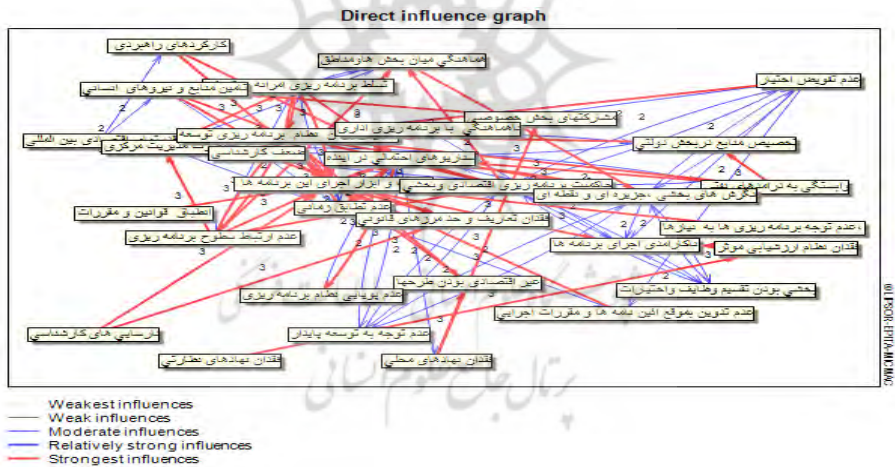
Direct influence graph

کارکردهای راهبردی
هماهنگی میان بخش ها و مناطق
عدم تفویض اختیار
تامین منابع و نیروهای انسانی
تسلط برنامه ریزی امرانه
مشارکتهای بخش خصوصی
ناهماهنگی با برنامه ریزی اداری
نظام برنامه ریزی توسعه
مدیریت مرکزی
ضعف کارشناسی
تخصیص منابع در بخش دولتی
سناریوهای احتمالی در آینده
ابزار اجرای این برنامه ها
حاکمیت برنامه ریزی اقتصادی و بخشی
وابستگی به درآمدهای نفت
نگرش های بخشی، جزیره ای و نقطه ای
عدم تطابق زمانی
انطباق قوانین و مقررات
فقدان تعاریف و حد و مرزهای قانونی
عدم ارتباط سطوح برنامه ریزی
عدم توجه برنامه ریزی ها به نیازها
ناکارآمدی اجرای برنامه ها
فقدان نظام ارزشیابی موثر
غیر اقتصادی بودن طرحها
بخشی بودن تقسیم وظایف و اختیارات
عدم پویایی نظام برنامه ریزی
عدم تدوین بموقع آئین نامه ها و مقررات اجرایی
نارسایی های کارشناسی
عدم توجه به توسعه پایدار
فقدان نهادهای نظارتی
فقدان نهادهای محلی
2
3

Weakest influences
Weak influences
Moderate influences
Relatively strong influences
Strongest influences

©LIPSOR-EPITA-MICMAC